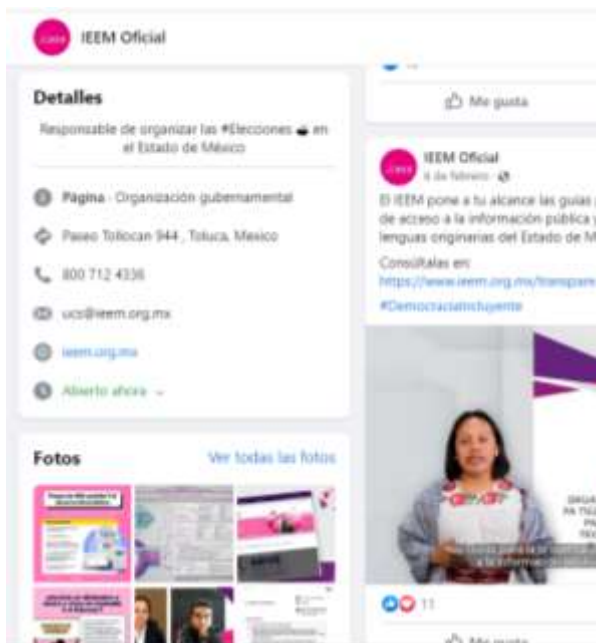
IEEM Oficial

Detalles

Responsable de organizar las #Elecciones en el Estado de México

Página · Organización gubernamental

Paseo Tollocan 944 , Toluca, Mexico

800 712 4336

ucs@ieem.org.mx

ieem.org.mx

Abierto ahora

Fotos

Ver todas las fotos

Me gusta

IEEM Oficial
4 de febrero ·

El IEEM pone a tu alcance las guías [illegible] de acceso a la información pública y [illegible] lenguas originarias del Estado de M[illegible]

Consúltalas en:
https://www.ieem.org.mx/transpare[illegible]

#DemocraciaIncluyente

11

Me gusta